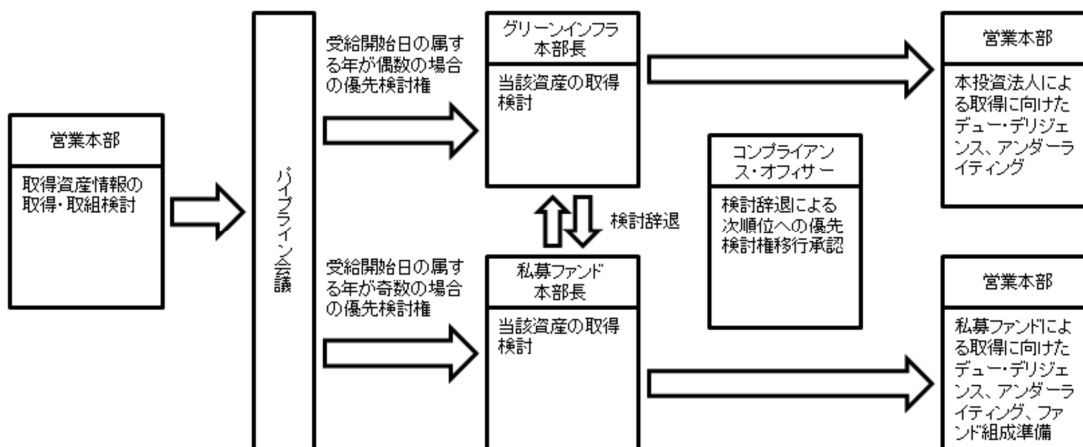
営業本部

取得資産情報の取得・取組検討

パイプライン会議

受給開始日の属する年が偶数の場合の優先検討権

受給開始日の属する年が奇数の場合の優先検討権

グリーンインフラ本部長

当該資産の取得検討

検討辞退

私募ファンド本部長

当該資産の取得検討

コンプライアンス・オフィサー

検討辞退による次順位への優先検討権移行承認

営業本部

本投資法人による取得に向けたデュー・デリジェンス、アンダーライティング

営業本部

私募ファンドによる取得に向けたデュー・デリジェンス、アンダーライティング、ファンド組成準備